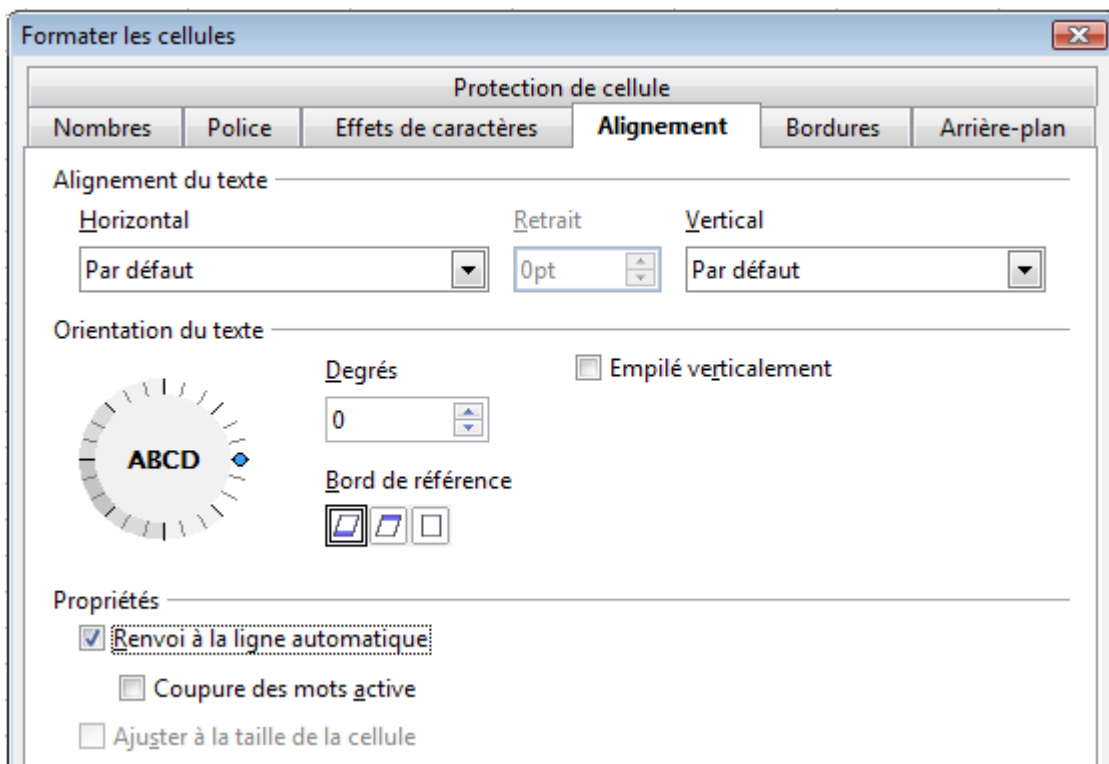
Formater les cellules

Protection de cellule

Nombres | Police | Effets de caractères | Alignement | Bordures | Arrière-plan

Alignement du texte

Horizontal

Par défaut

Retrait

0pt

Vertical

Par défaut

Orientation du texte

ABCD

Degrés

0

Bord de référence

Empilé verticalement

Propriétés

Renvoi à la ligne automatique

Coupure des mots active

Ajuster à la taille de la cellule